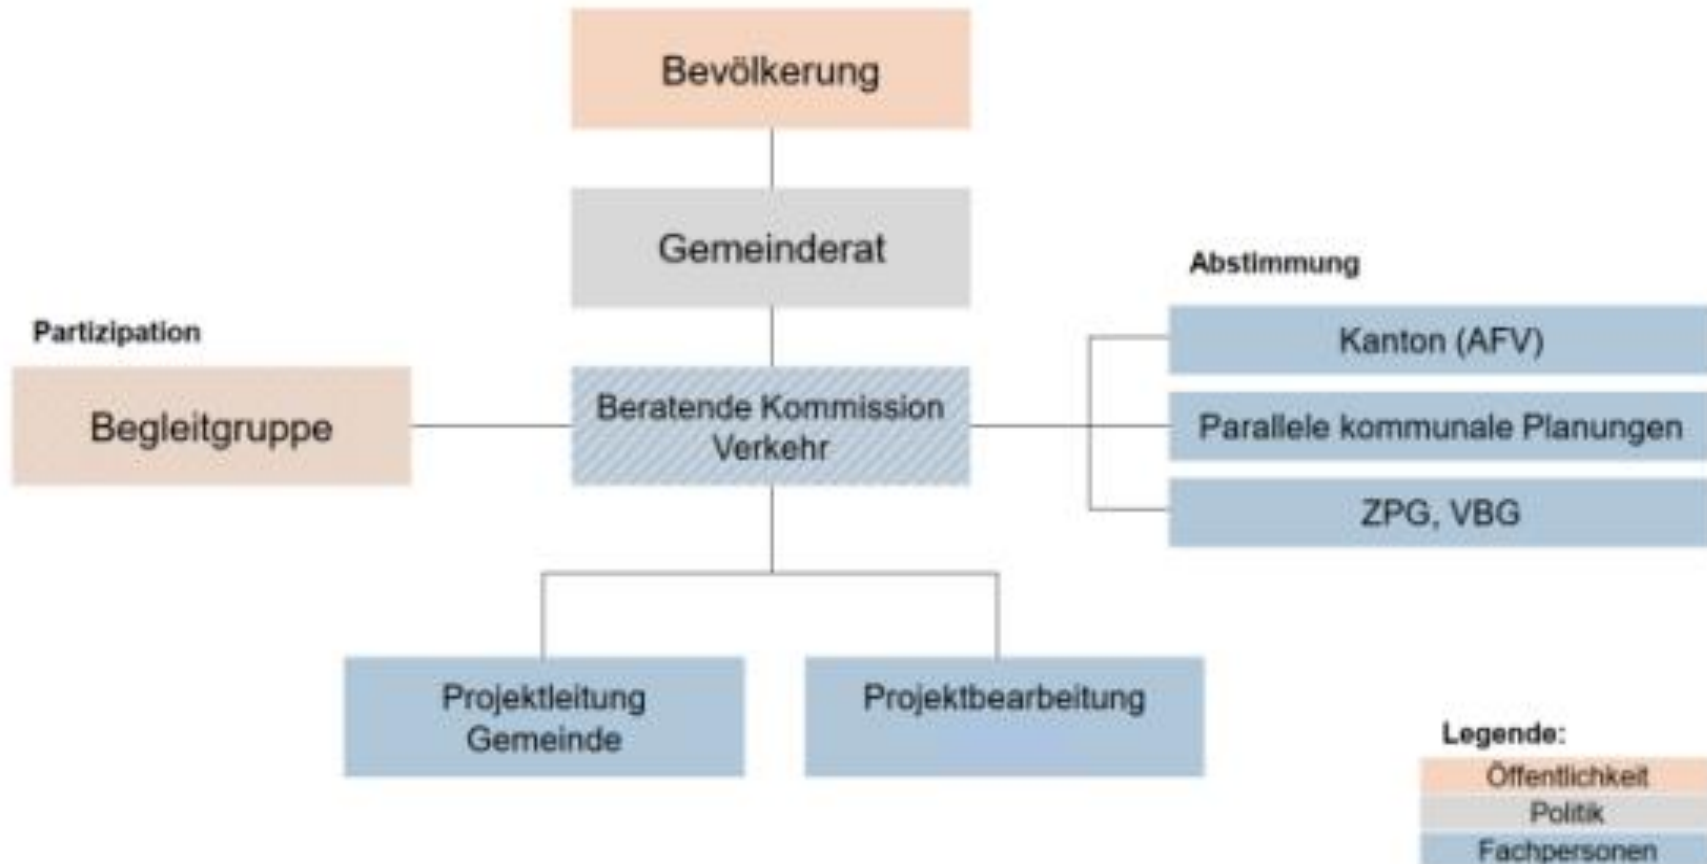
Bevölkerung

Gemeinderat

Partizipation

Begleitgruppe

Beratende Kommission Verkehr

Abstimmung

Kanton (AFV)

Parallele kommunale Planungen

ZPG, VBG

Projektleitung Gemeinde

Projektbearbeitung

Legende:

Öffentlichkeit

Politik

Fachpersonen